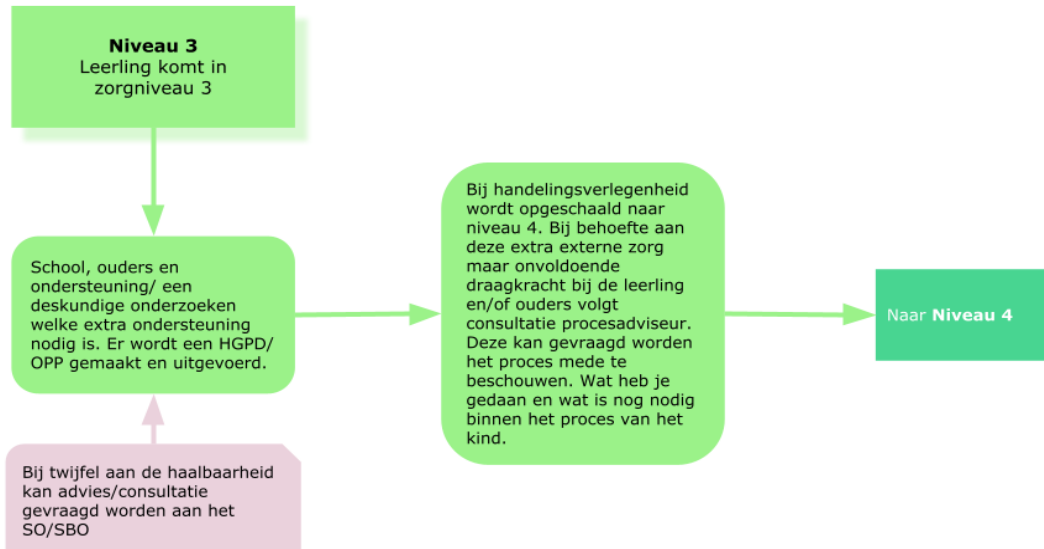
**Niveau 3**
Leerling komt in zorgniveau 3

School, ouders en ondersteuning/ een deskundige onderzoeken welke extra ondersteuning nodig is. Er wordt een HGPD/ OPP gemaakt en uitgevoerd.

Bij twijfel aan de haalbaarheid kan advies/consultatie gevraagd worden aan het SO/SBO

Bij handelingsverlegenheid wordt opgeschaald naar niveau 4. Bij behoefte aan deze extra externe zorg maar onvoldoende draagkracht bij de leerling en/of ouders volgt consultatie procesadviseur. Deze kan gevraagd worden het proces mede te beschouwen. Wat heb je gedaan en wat is nog nodig binnen het proces van het kind.

Naar **Niveau 4**